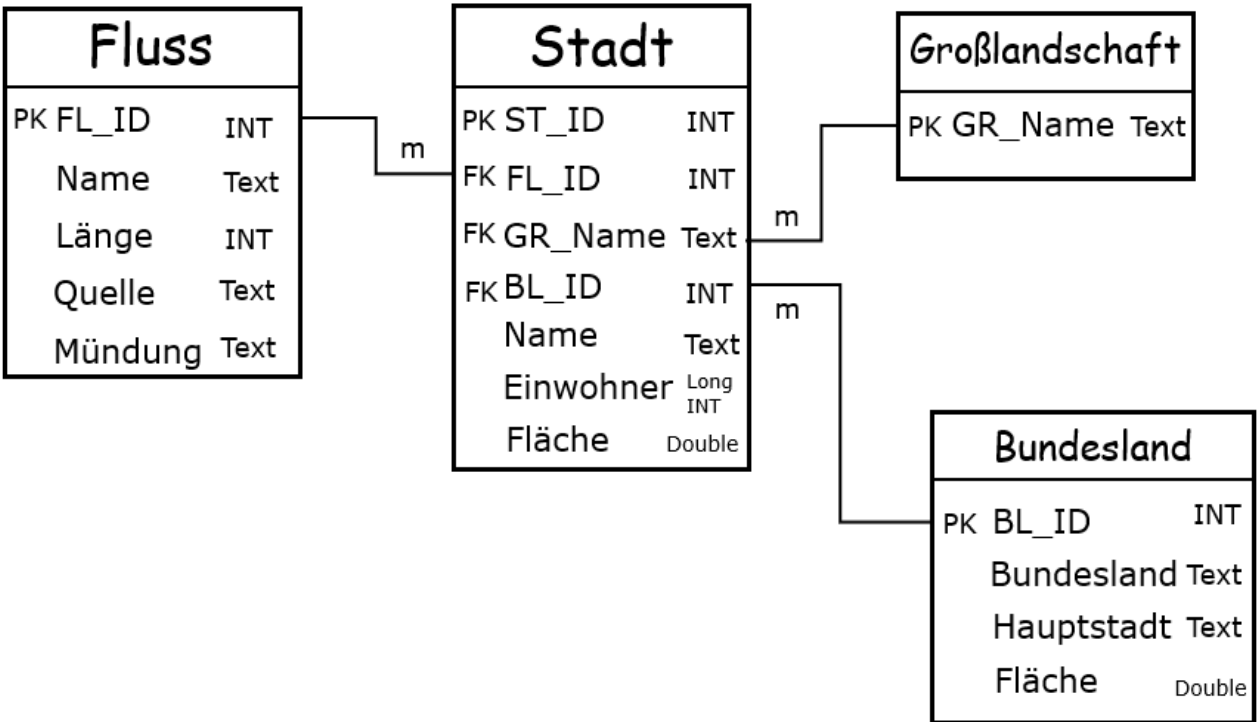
Fluss

PK FL_ID INT
Name Text
Länge INT
Quelle Text
Mündung Text

m

Stadt

PK ST_ID INT
FK FL_ID INT
FK GR_Name Text
FK BL_ID INT
Name Text
Einwohner Long INT
Fläche Double

m

m

Großlandschaft

PK GR_Name Text

Bundesland

PK BL_ID INT
Bundesland Text
Hauptstadt Text
Fläche Double